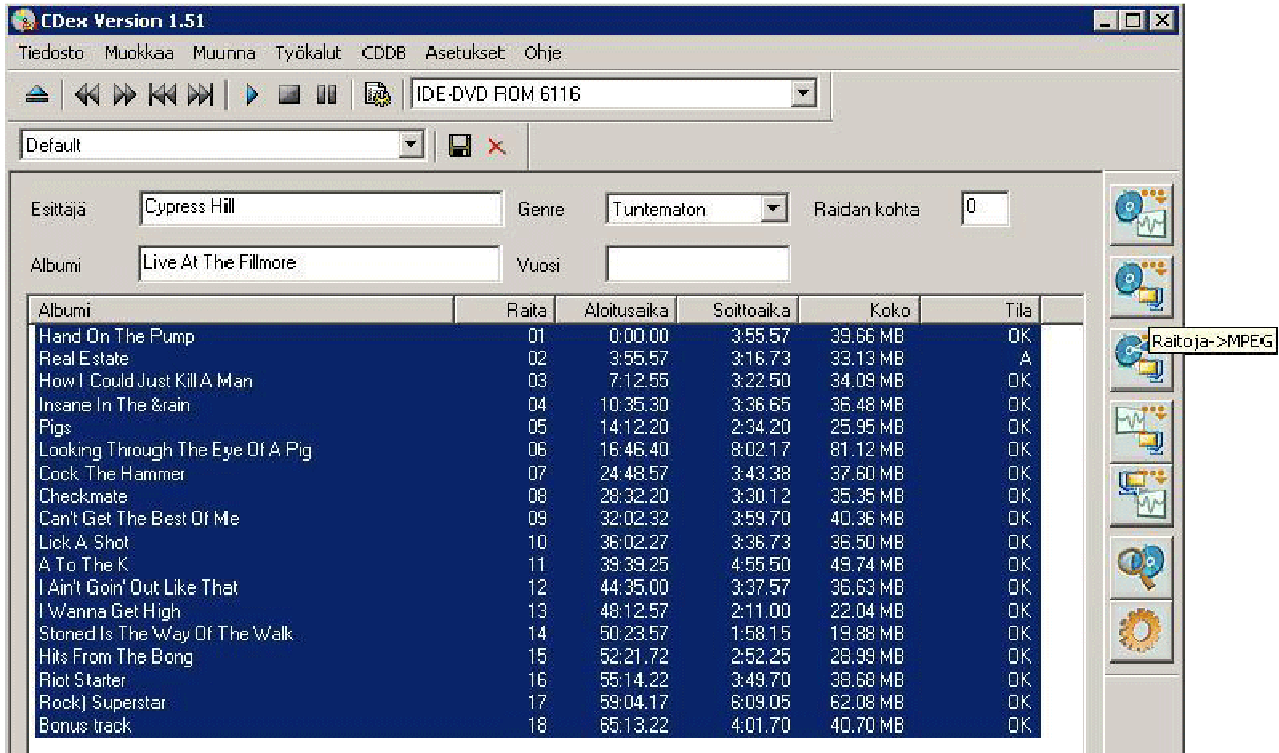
CDex Version 1.51

Tiedosto Muokkaa Muunna Työkalut CDDB Asetukset Ohje

IDE-DVD ROM 6116

Default

Esittäjä Cypress Hill
Genre Tuntematon
Raidan kohta 0
Albumi Live At The Fillmore
Vuosi

| Albumi | Raita | Aloitusaika | Soittoaika | Koko | Tila |
|---|---|---|---|---|---|
| Hand On The Pump | 01 | 0:00.00 | 3:55.57 | 39.66 MB | OK |
| Real Estate | 02 | 3:55.57 | 3:16.73 | 33.13 MB | A |
| How I Could Just Kill A Man | 03 | 7:12.55 | 3:22.50 | 34.09 MB | OK |
| Insane In The &rain | 04 | 10:35.30 | 3:36.65 | 36.48 MB | OK |
| Pigs | 05 | 14:12.20 | 2:34.20 | 25.95 MB | OK |
| Looking Through The Eye Of A Pig | 06 | 16:46.40 | 8:02.17 | 81.12 MB | OK |
| Cock The Hammer | 07 | 24:48.57 | 3:43.38 | 37.60 MB | OK |
| Checkmate | 08 | 28:32.20 | 3:30.12 | 35.35 MB | OK |
| Can't Get The Best Of Me | 09 | 32:02.32 | 3:59.70 | 40.36 MB | OK |
| Lick A Shot | 10 | 36:02.27 | 3:36.73 | 36.50 MB | OK |
| A To The K | 11 | 39:39.25 | 4:55.50 | 49.74 MB | OK |
| I Ain't Goin' Out Like That | 12 | 44:35.00 | 3:37.57 | 36.63 MB | OK |
| I Wanna Get High | 13 | 48:12.57 | 2:11.00 | 22.04 MB | OK |
| Stoned Is The Way Of The Walk | 14 | 50:23.57 | 1:58.15 | 19.88 MB | OK |
| Hits From The Bong | 15 | 52:21.72 | 2:52.25 | 28.99 MB | OK |
| Riot Starter | 16 | 55:14.22 | 3:49.70 | 38.68 MB | OK |
| Rock) Superstar | 17 | 59:04.17 | 6:09.05 | 62.08 MB | OK |
| Bonus track | 18 | 65:13.22 | 4:01.70 | 40.70 MB | OK |

Raitoja->MPEG